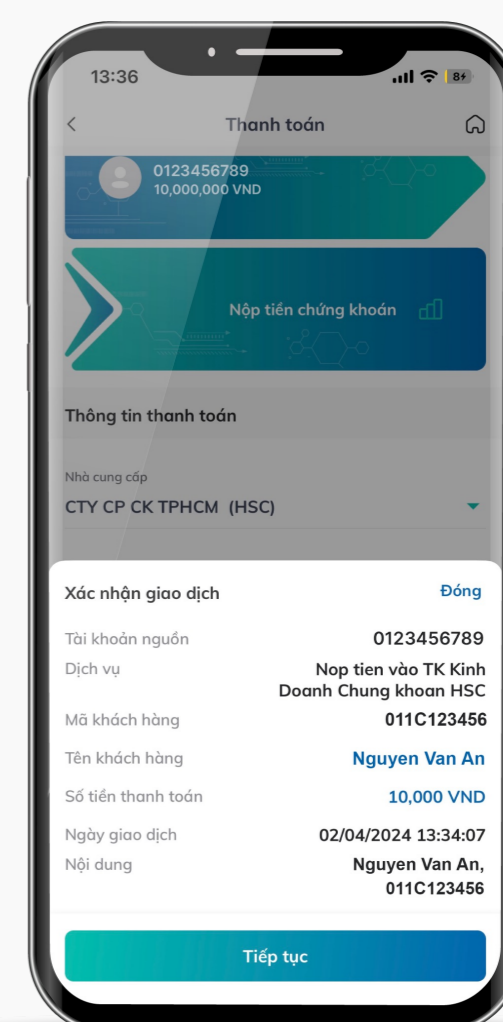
13:36

84

Thanh toán

0123456789
10,000,000 VND

Nộp tiền chứng khoán

Thông tin thanh toán

Nhà cung cấp
CTY CP CK TPHCM (HSC)

Xác nhận giao dịch

Đóng

| Tài khoản nguồn | 0123456789 |
|---|---|
| Dịch vụ | Nop tien vào TK Kinh Doanh Chung khoan HSC |
| Mã khách hàng | 011C123456 |
| Tên khách hàng | Nguyen Van An |
| Số tiền thanh toán | 10,000 VND |
| Ngày giao dịch | 02/04/2024 13:34:07 |
| Nội dung | Nguyen Van An, 011C123456 |

Tiếp tục